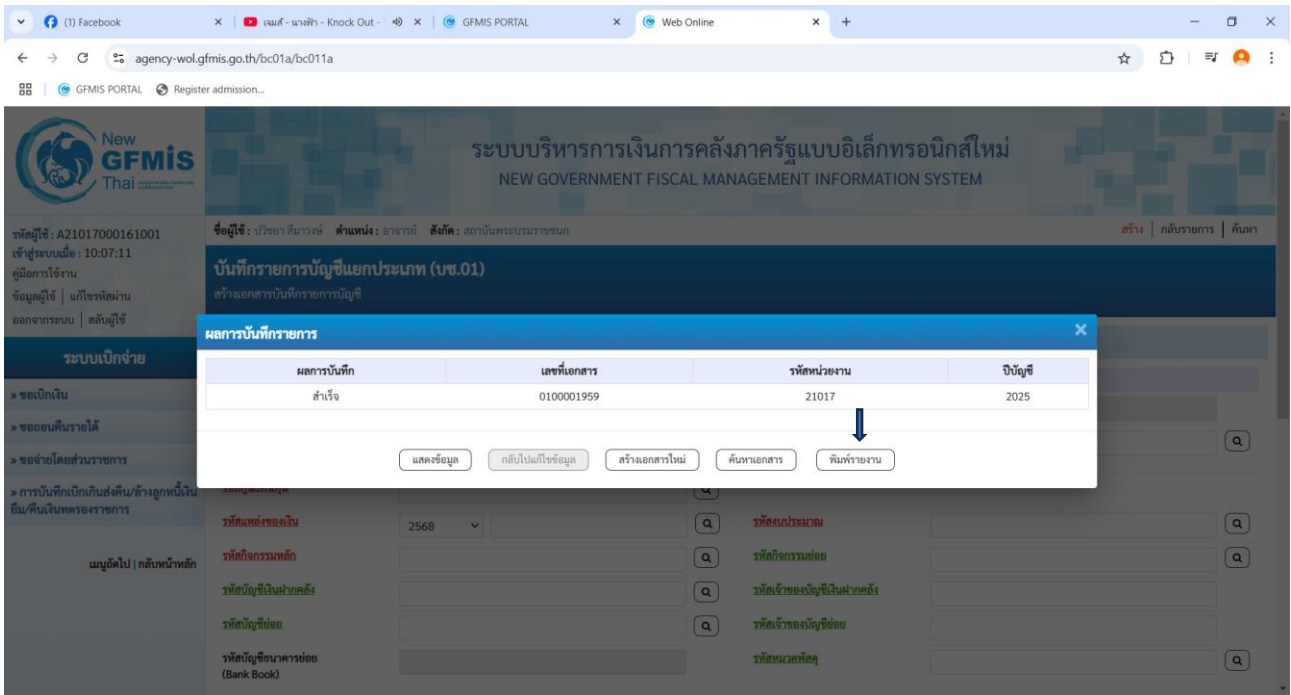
(1) Facebook | เจมส์ - นางฟ้า - Knock Out - | GFMIS PORTAL | Web Online

agency-wol.gfmis.go.th/bc01a/bc011a

GFMIS PORTAL | Register admission...

New GFMIS Thai

ระบบบริหารการเงินการคลังภาครัฐแบบอิเล็กทรอนิกส์ใหม่
NEW GOVERNMENT FISCAL MANAGEMENT INFORMATION SYSTEM

รหัสผู้ใช้ : A21017000161001
เข้าสู่ระบบเมื่อ : 10:07:11
คู่มือการใช้งาน
ข้อมูลผู้ใช้ | แก้ไขรหัสผ่าน
ออกจากระบบ | สลับผู้ใช้

ชื่อผู้ใช้ : ปวิชยา สีมาวงษ์ ตำแหน่ง : อาจารย์ สังกัด : สถาบันพระบรมราชชนก

สร้าง | กลับรายการ | ค้นหา

บันทึกรายการบัญชีแยกประเภท (บช.01)
สร้างเอกสารบันทึกรายการบัญชี

ระบบเบิกจ่าย
» ขอเบิกเงิน
» ขอถอนคืนรายได้
» ขอจ่ายโดยส่วนราชการ
» การบันทึกเบิกเกินส่งคืน/ล้างลูกหนี้เงินยืม/คืนเงินทดรองราชการ

เมนูถัดไป | กลับหน้าหลัก

ผลการบันทึกรายการ

| ผลการบันทึก | เลขที่เอกสาร | รหัสหน่วยงาน | ปีบัญชี |
|---|---|---|---|
| สำเร็จ | 0100001959 | 21017 | 2025 |

แสดงข้อมูล | กลับไปแก้ไขข้อมูล | สร้างเอกสารใหม่ | ค้นหาเอกสาร | พิมพ์รายงาน

รหัสแหล่งของเงิน 2568
รหัสงบประมาณ
รหัสกิจกรรมหลัก
รหัสกิจกรรมย่อย
รหัสบัญชีเงินฝากคลัง
รหัสเจ้าของบัญชีเงินฝากคลัง
รหัสบัญชีย่อย
รหัสเจ้าของบัญชีย่อย
รหัสบัญชีธนาคารย่อย (Bank Book)
รหัสหมวดพัสดุ